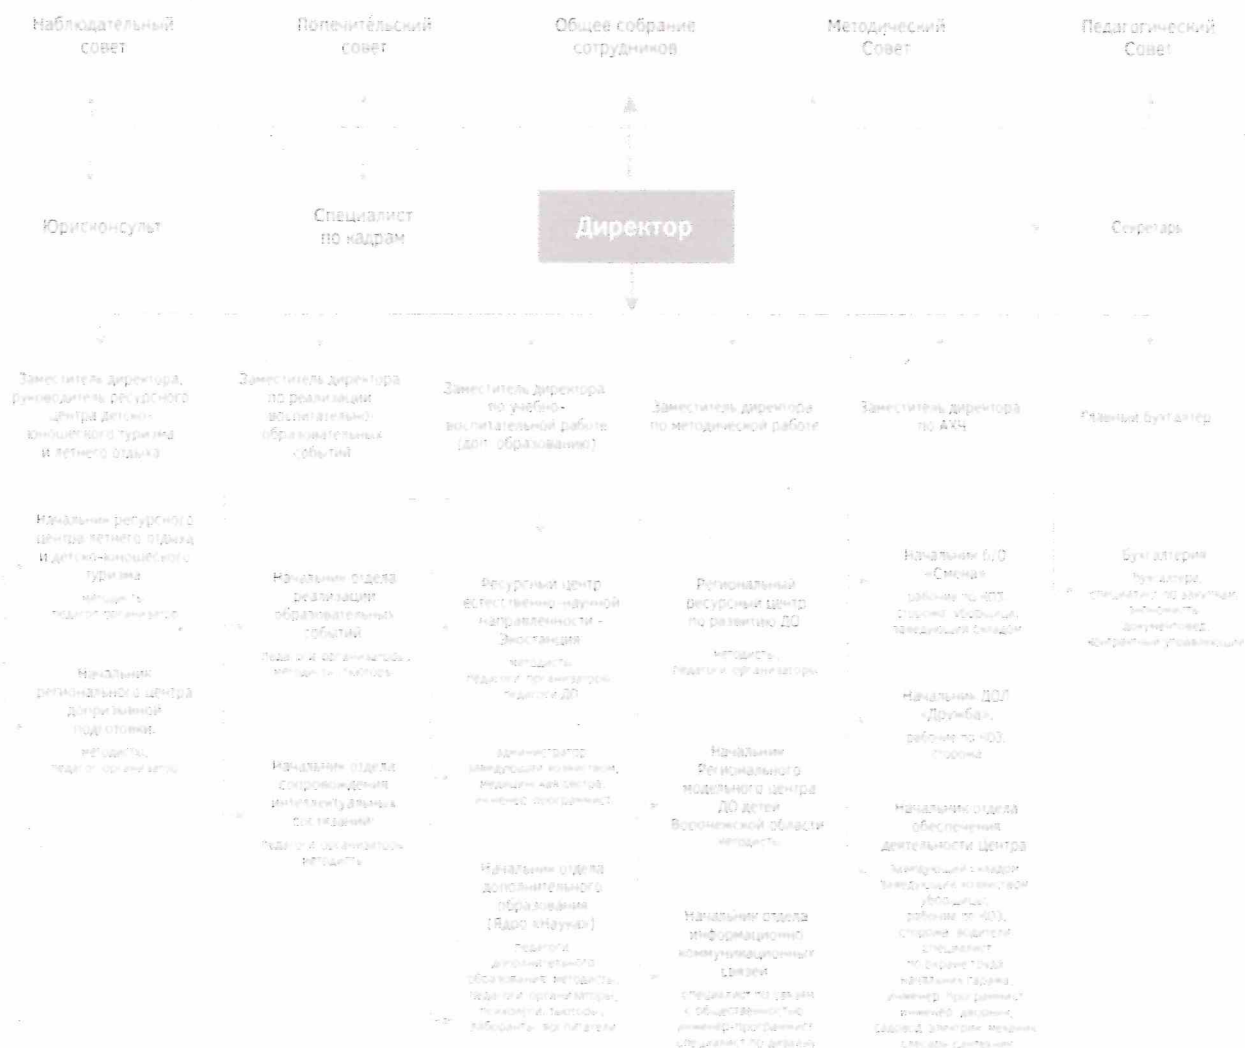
Наблюдательный совет

Попечительский совет

Общее собрание сотрудников

Методический Совет

Педагогический Совет

Юрисконсульт

Специалист по кадрам

Директор

Секретарь

Заместитель директора, руководитель ресурсного центра детско-юношеского туризма и летнего отдыха

Начальник ресурсного центра летнего отдыха и детско-юношеского туризма

методисты, педагоги-организаторы

Начальник регионального центра допризывной подготовки

методисты, педагоги-организаторы

Заместитель директора по реализации воспитательно-образовательных событий

Начальник отдела реализации образовательных событий

педагоги-организаторы, методисты, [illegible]

Начальник отдела сопровождения интеллектуальных состязаний

педагоги-организаторы, методисты

Заместитель директора по учебно-воспитательной работе (доп. образование)

Ресурсный центр естественно-научной направленности - Экостанция

методисты, педагоги-организаторы, педагоги ДО

администратор, заведующий хозяйством, медицинская сестра, инженер-программист

Начальник отдела дополнительного образования (Ядро «Наука»)

педагоги дополнительного образования, методисты, педагоги-организаторы, психологи, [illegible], лаборанты, воспитатели

Заместитель директора по методической работе

Региональный ресурсный центр по развитию ДО

методисты, педагоги-организаторы

Начальник Регионального модельного центра ДО детей Воронежской области

методисты

Начальник отдела информационно-коммуникационных связей

специалист по связям с общественностью, инженер-программист, специалист по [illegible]

Заместитель директора по АХЧ

Начальник б/о «Смена»

рабочие по КОЗ, сторожа, уборщицы, заведующий складом

Начальник ДОЛ «Дружба»

рабочие по КОЗ, сторожа

Начальник отдела обеспечения деятельности Центра

заведующий складом, заведующий хозяйством, уборщицы, рабочие по КОЗ, сторожа, водители, специалист по охране труда, начальник гаража, инженер-программист, инженер, дворник, садовод, электрик, механик, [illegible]

Главный бухгалтер

Бухгалтерия

бухгалтеры, специалист по закупкам, экономисты, документовед, контрактный управляющий